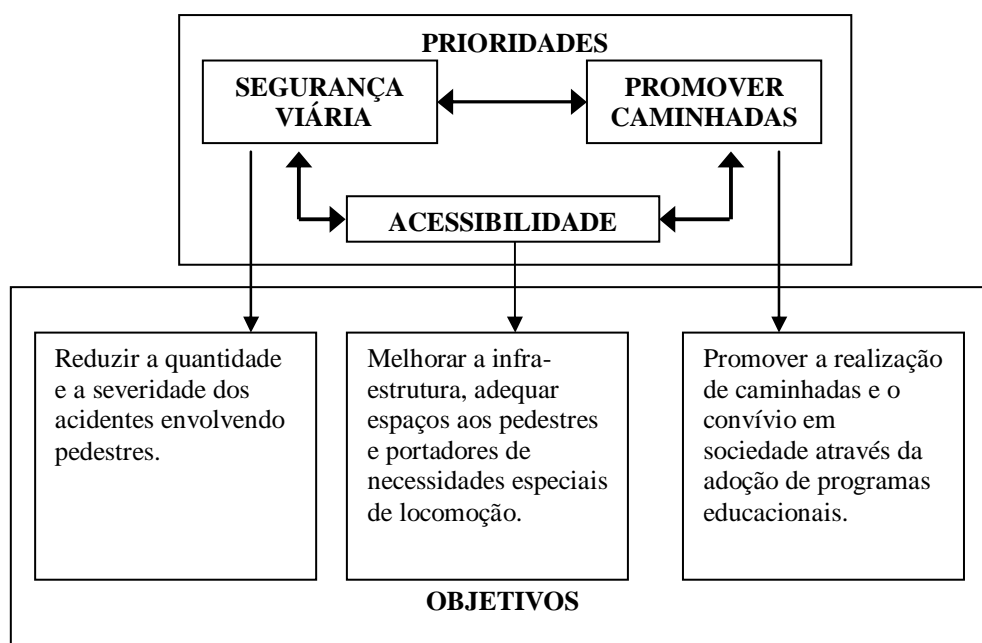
PRIORIDADES

SEGURANÇA VIÁRIA

PROMOVER CAMINHADAS

ACESSIBILIDADE

Reduzir a quantidade e a severidade dos acidentes envolvendo pedestres.

Melhorar a infraestrutura, adequar espaços aos pedestres e portadores de necessidades especiais de locomoção.

Promover a realização de caminhadas e o convívio em sociedade através da adoção de programas educacionais.

OBJETIVOS